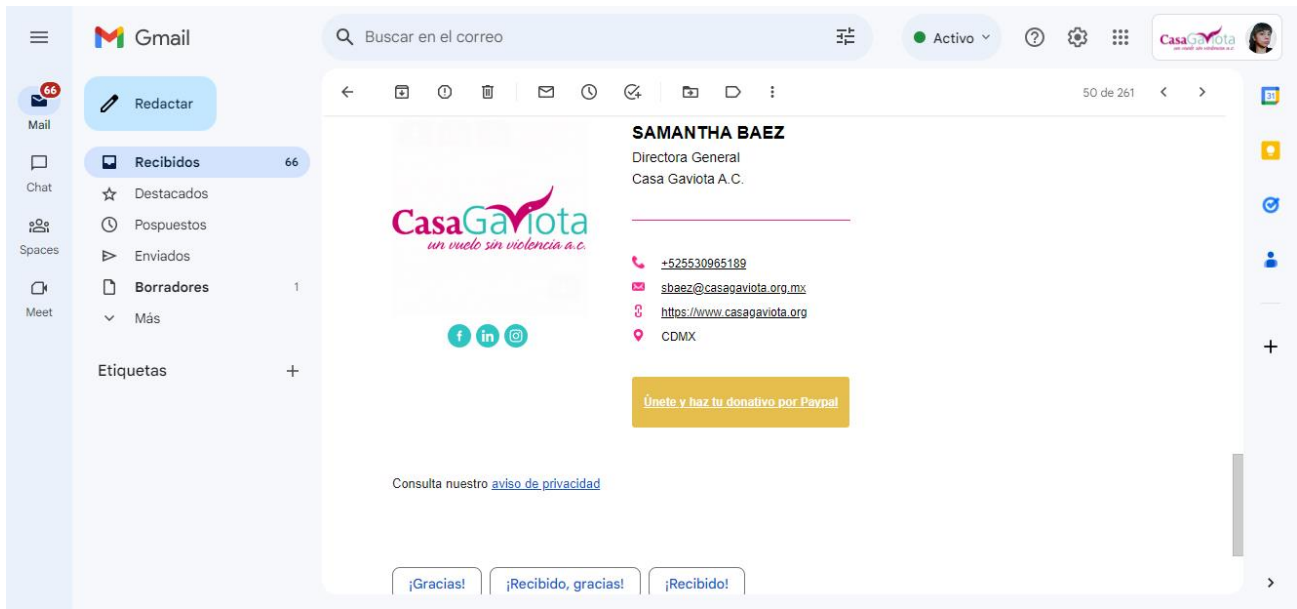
Gmail

Buscar en el correo

Activo

CasaGaviota

66
Mail

Chat

Spaces

Meet

Redactar

Recibidos 66
Destacados
Pospuestos
Enviados
Borradores 1
Más

Etiquetas +

50 de 261

CasaGaviota
un vuelo sin violencia a.c.

SAMANTHA BAEZ
Directora General
Casa Gaviota A.C.

+525530965189
sbaez@casagaviota.org.mx
https://www.casagaviota.org
CDMX

Únete y haz tu donativo por Paypal

Consulta nuestro aviso de privacidad

¡Gracias! ¡Recibido, gracias! ¡Recibido!